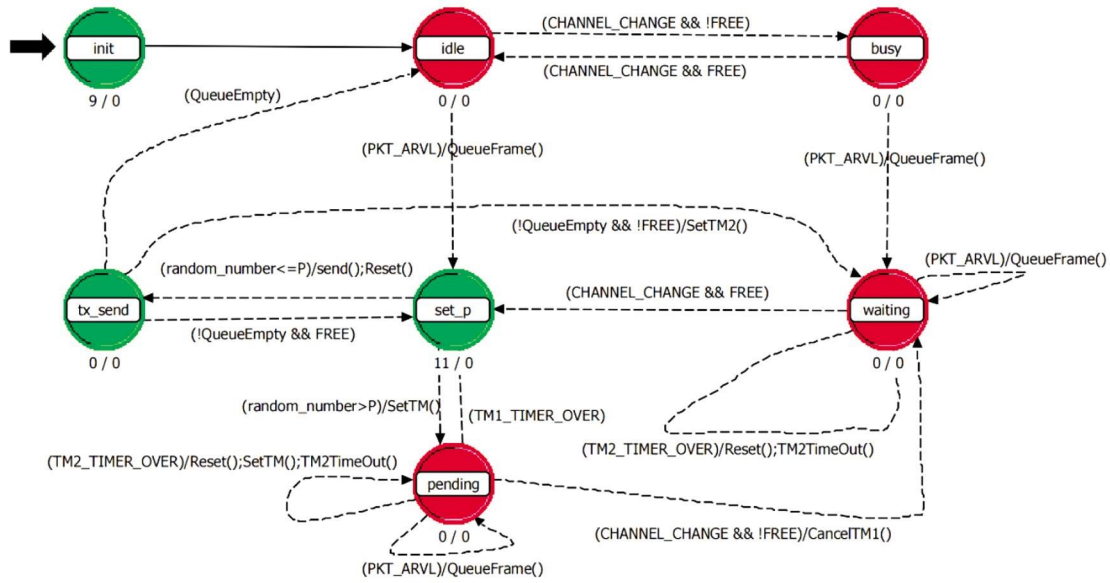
init

9 / 0

idle

0 / 0

(CHANNEL_CHANGE && !FREE)

busy

(CHANNEL_CHANGE && FREE)

0 / 0

(QueueEmpty)

(PKT_ARVL)/QueueFrame()

(PKT_ARVL)/QueueFrame()

(!QueueEmpty && !FREE)/SetTM2()

(PKT_ARVL)/QueueFrame()

(random_number<=P)/send();Reset()

tx_send

set_p

(CHANNEL_CHANGE && FREE)

waiting

(!QueueEmpty && FREE)

0 / 0

11 / 0

0 / 0

(random_number>P)/SetTM()

(TM1_TIMER_OVER)

(TM2_TIMER_OVER)/Reset();SetTM();TM2TimeOut()

(TM2_TIMER_OVER)/Reset();TM2TimeOut()

pending

(CHANNEL_CHANGE && !FREE)/CancelTM1()

0 / 0

(PKT_ARVL)/QueueFrame()